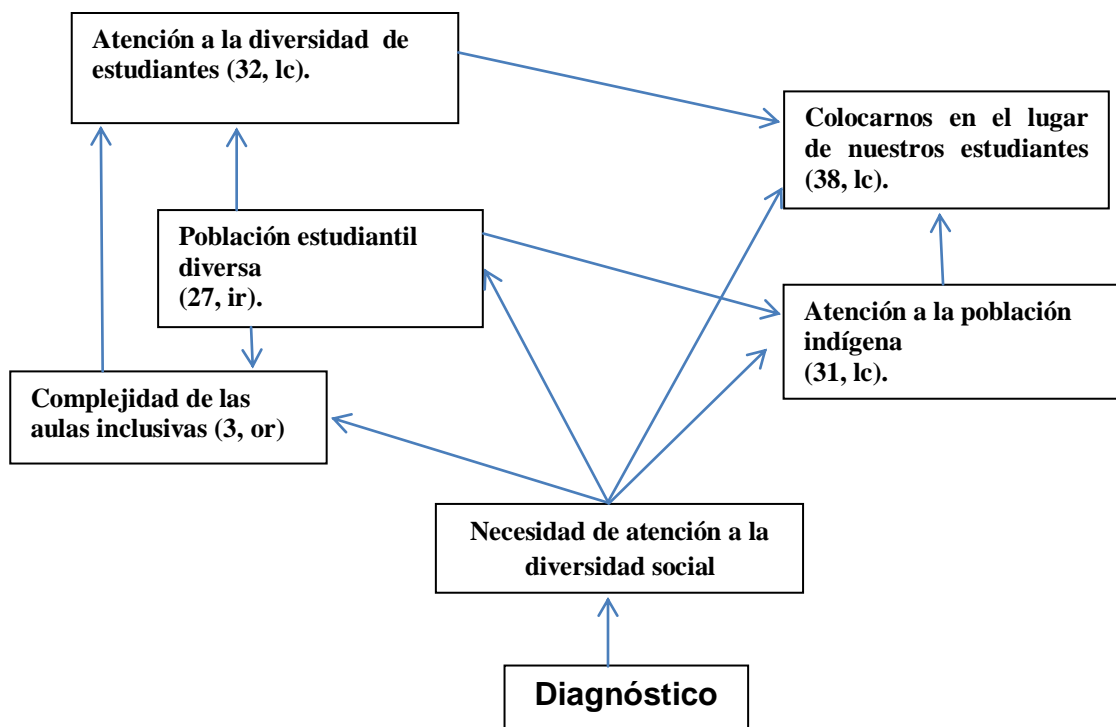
Atención a la diversidad de estudiantes (32, lc).

Colocarnos en el lugar de nuestros estudiantes (38, lc).

Población estudiantil diversa (27, ir).

Atención a la población indígena (31, lc).

Complejidad de las aulas inclusivas (3, or)

Necesidad de atención a la diversidad social

Diagnóstico